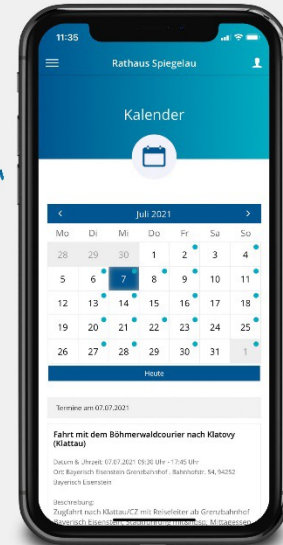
11:35

Rathaus Spiegelau

Kalender

‹ Juli 2021 ›

| Mo | Di | Mi | Do | Fr | Sa | So |
|---|---|---|---|---|---|---|
| 28 | 29 | 30 | 1 | 2 | 3 | 4 |
| 5 | 6 | 7 | 8 | 9 | 10 | 11 |
| 12 | 13 | 14 | 15 | 16 | 17 | 18 |
| 19 | 20 | 21 | 22 | 23 | 24 | 25 |
| 26 | 27 | 28 | 29 | 30 | 31 | 1 |

Heute

Termine am 07.07.2021

Fahrt mit dem Böhmerwaldcourier nach Klatovy (Klattau)

Datum & Uhrzeit: 07.07.2021 09:30 Uhr - 17:45 Uhr
Ort: Bayerisch Eisenstein Grenzbahnhof , Bahnhofstr. 54, 94252 Bayerisch Eisenstein

Beschreibung:
Zugfahrt nach Klattau/CZ mit Reiseleiter ab Grenzbahnhof Bayerisch Eisenstein, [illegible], Mittagessen